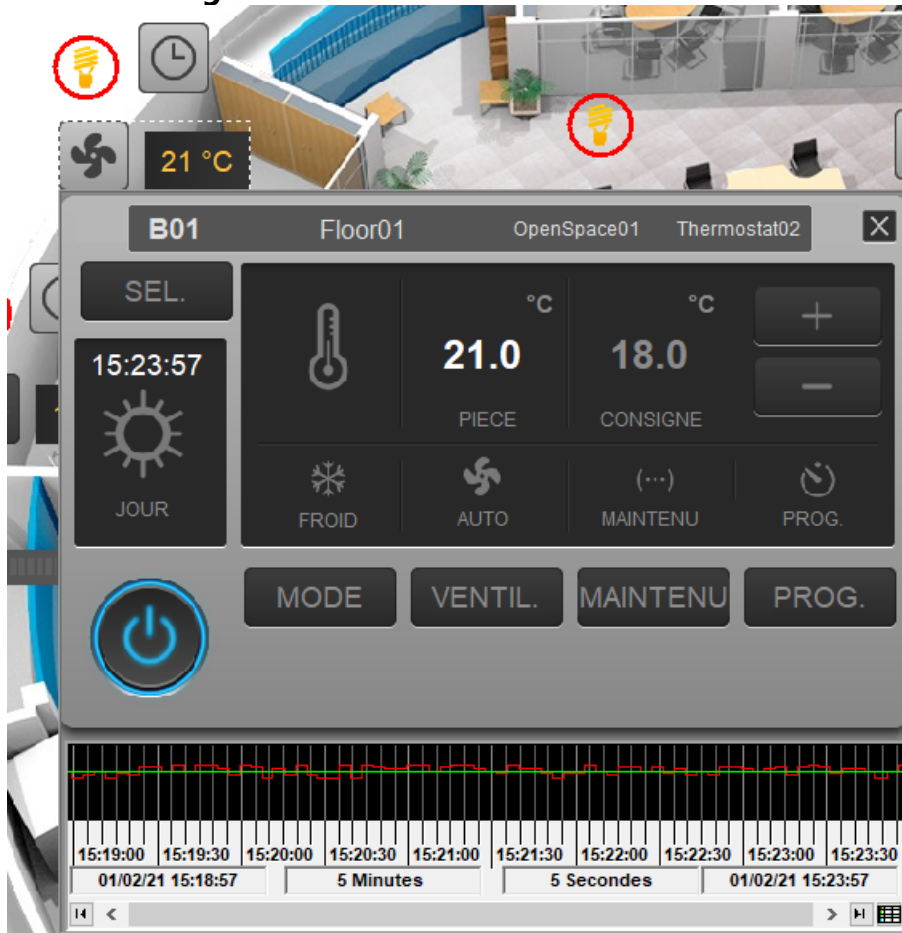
21 °C

B01 Floor01 OpenSpace01 Thermostat02

SEL.

15:23:57

JOUR

°C
21.0
PIECE

°C
18.0
CONSIGNE

+
−

FROID
AUTO
(···)
MAINTENU
PROG.

MODE
VENTIL.
MAINTENU
PROG.

15:19:00
15:19:30
15:20:00
15:20:30
15:21:00
15:21:30
15:22:00
15:22:30
15:23:00
15:23:30

01/02/21 15:18:57
5 Minutes
5 Secondes
01/02/21 15:23:57